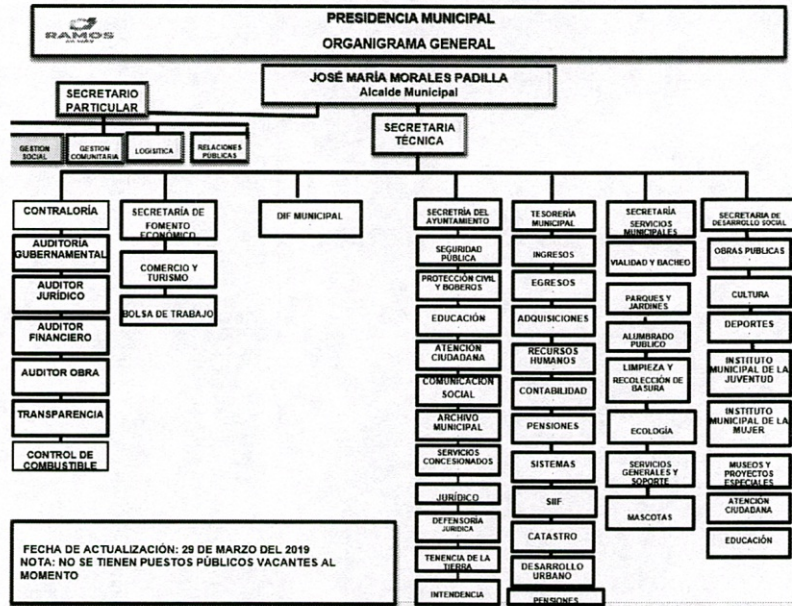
RAMOS

PRESIDENCIA MUNICIPAL
ORGANIGRAMA GENERAL

JOSÉ MARÍA MORALES PADILLA
Alcalde Municipal

SECRETARIO PARTICULAR

GESTION SOCIAL

GESTION COMUNITARIA

LOGISTICA

RELACIONES PUBLICAS

SECRETARIA TÉCNICA

CONTRALORÍA

AUDITORIA GUBERNAMENTAL

AUDITOR JURÍDICO

AUDITOR FINANCIERO

AUDITOR OBRA

TRANSPARENCIA

CONTROL DE COMBUSTIBLE

SECRETARÍA DE FOMENTO ECONÓMICO

COMERCIO Y TURISMO

BOLSA DE TRABAJO

DIF MUNICIPAL

SECRETRÍA DEL AYUNTAMIENTO

SEGURIDAD PÚBLICA

PROTECCIÓN CIVIL Y BOBEROS

EDUCACIÓN

ATENCIÓN CIUDADANA

COMUNICACIÓN SOCIAL

ARCHIVO MUNICIPAL

SERVICIOS CONCESIONADOS

JURÍDICO

DEFENSORÍA JURIDICA

TENENCIA DE LA TIERRA

INTENDENCIA

TESORERÍA MUNICIPAL

INGRESOS

EGRESOS

ADQUISICIONES

RECURSOS HUMANOS

CONTABILIDAD

PENSIONES

SISTEMAS

SIIF

CATASTRO

DESARROLLO URBANO

PENSIONES

SECRETARÍA SERVICIOS MUNICIPALES

VIALIDAD Y BACHEO

PARQUES Y JARDINES

ALUMBRADO PUBLICO

LIMPIEZA Y RECOLECCIÓN DE BASURA

ECOLOGÍA

SERVICIOS GENERALES Y SOPORTE

MASCOTAS

SECRETARIA DE DESARROLLO SOCIAL

OBRAS PUBLICAS

CULTURA

DEPORTES

INSTITUTO MUNICIPAL DE LA JUVENTUD

INSTITUTO MUNICIPAL DE LA MUJER

MUSEOS Y PROYECTOS ESPECIALES

ATENCIÓN CIUDADANA

EDUCACIÓN

FECHA DE ACTUALIZACIÓN: 29 DE MARZO DEL 2019
NOTA: NO SE TIENEN PUESTOS PÚBLICOS VACANTES AL MOMENTO